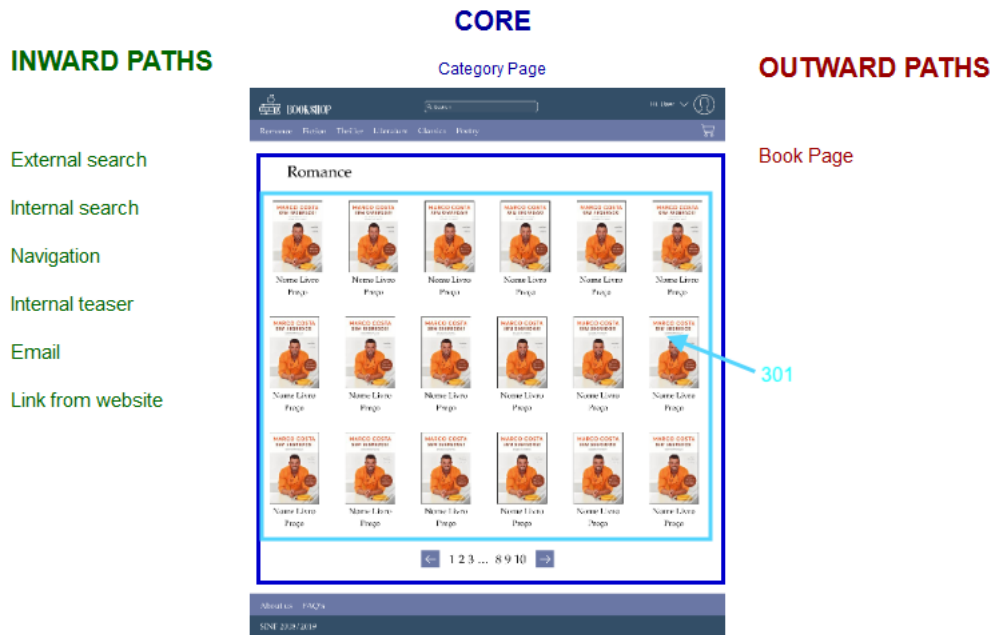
CORE

INWARD PATHS

Category Page

OUTWARD PATHS

BOOKSHOP
Search
Hi, User
Romance Fiction Thriller Literature Classics Poetry

External search

Internal search

Navigation

Internal teaser

Email

Link from website

Book Page

Romance

Nome Livro
Preço

Nome Livro
Preço

Nome Livro
Preço

Nome Livro
Preço

Nome Livro
Preço

Nome Livro
Preço

Nome Livro
Preço

Nome Livro
Preço

Nome Livro
Preço

Nome Livro
Preço

Nome Livro
Preço

Nome Livro
Preço

Nome Livro
Preço

Nome Livro
Preço

Nome Livro
Preço

Nome Livro
Preço

Nome Livro
Preço

Nome Livro
Preço

301

1 2 3 ... 8 9 10

About us FAQ's

SINF 2018/2019